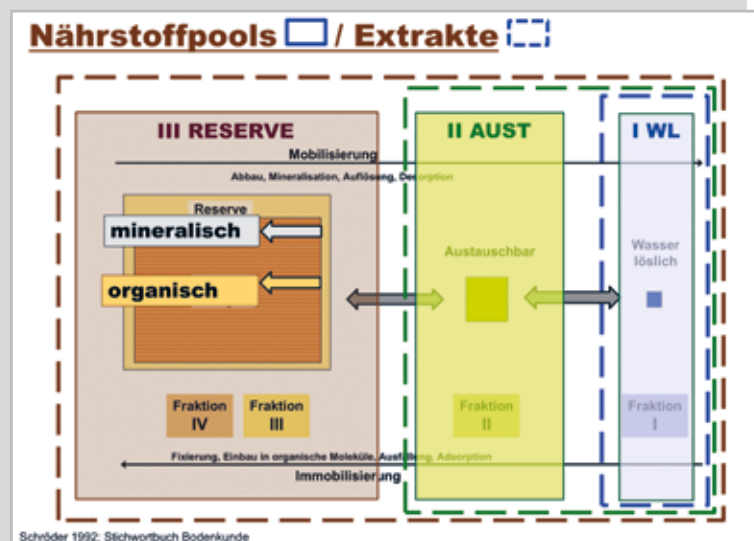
Nährstoffpools / Extrakte

III RESERVE

II AUST

I WL

Mobilisierung

Abbau, Mineralisation, Auflösung, Desorption

Reserve

mineralisch

organisch

Austauschbar

Wasser löslich

Fraktion IV

Fraktion III

Fraktion II

Fraktion I

Fixierung, Einbau in organische Moleküle, Ausfällung, Adsorption

Immobilisierung

Schröder 1992: Stichwortbuch Bodenkunde